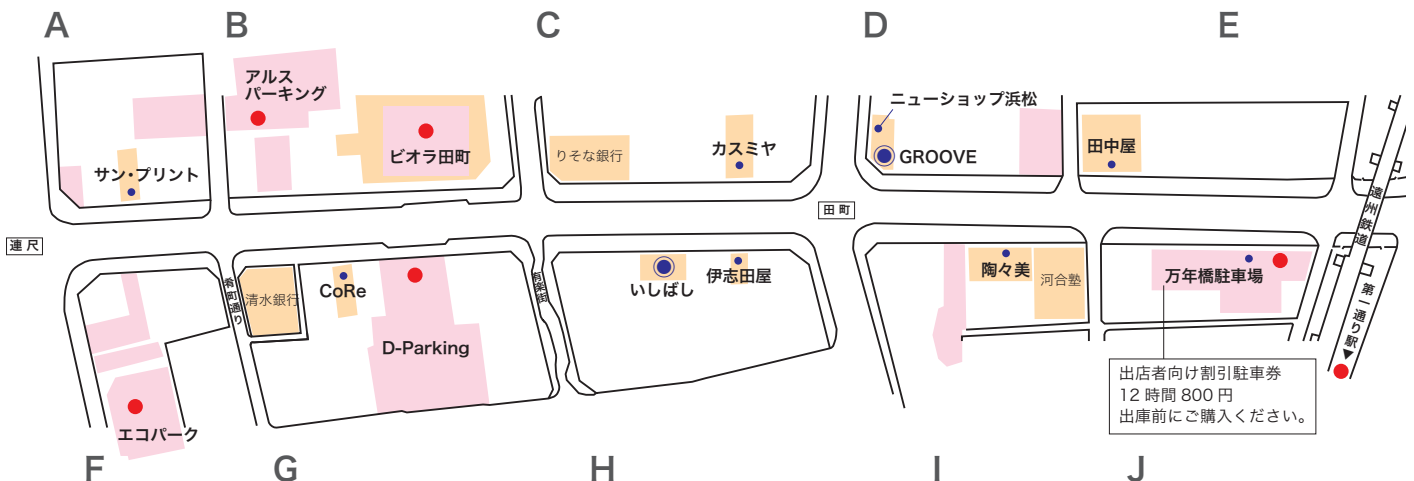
A
B
C
D
E

アルス
パーキング
ビオラ田町
サン・プリント
りそな銀行
カスミヤ
ニューショップ浜松
GROOVE
田中屋
遠州鉄道
田町
連尺
肴町通り
清水銀行
CoRe
D-Parking
有楽街
いしばし
伊志田屋
陶々美
河合塾
万年橋駐車場
第一通り駅▼
エコパーク
出店者向け割引駐車券
12 時間 800 円
出庫前にご購入ください。

F
G
H
I
J